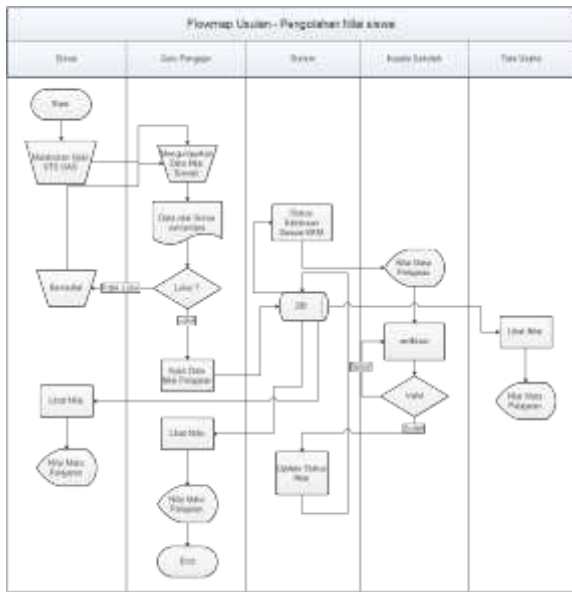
Flowmap Usulan - Pengolahan Nilai siswa

| Siswa | Guru Pengajar | Sistem | Kepala Sekolah | Tata Usaha |
|---|---|---|---|---|

Start

Melakukan Ujian UTS UAS

Mengumpulkan Data Nilai Siswa

Data nilai Siswa semester

Lulus ?

Tidak Lulus

Remedial

Lulus

Input Data Nilai Pelajaran

Status Ketentuan Sesuai KKM

DB

Nilai Mata Pelajaran

verifikasi

Valid

Tidak

Valid

Update Status Nilai

Lihat Nilai

Nilai Mata Pelajaran

Lihat Nilai

Nilai Mata Pelajaran

End

Lihat Nilai

Nilai Mata Pelajaran